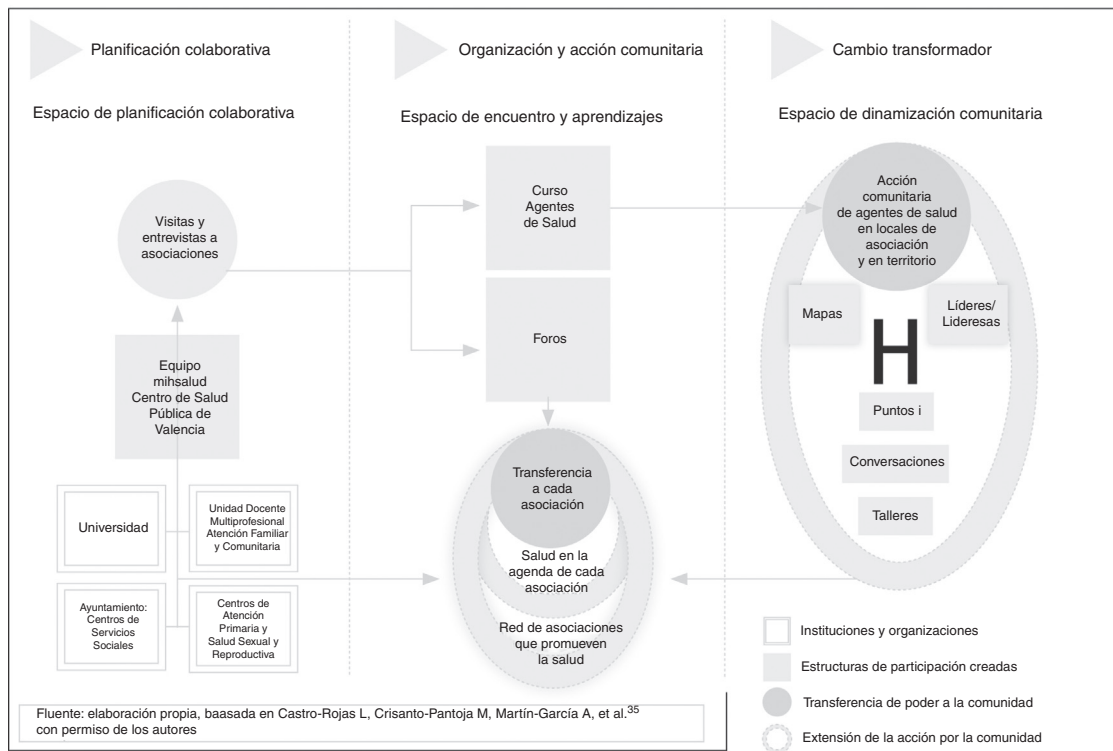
Planificación colaborativa

Organización y acción comunitaria

Cambio transformador

Espacio de planificación colaborativa

Espacio de encuentro y aprendizajes

Espacio de dinamización comunitaria

Visitas y entrevistas a asociaciones

Curso Agentes de Salud

Acción comunitaria de agentes de salud en locales de asociación y en territorio

Foros

Mapas

H

Líderes/ Lideresas

Equipo mihsalud Centro de Salud Pública de Valencia

Puntos i

Conversaciones

Talleres

Transferencia a cada asociación

Salud en la agenda de cada asociación

Red de asociaciones que promueven la salud

Universidad

Unidad Docente Multiprofesional Atención Familiar y Comunitaria

Ayuntamiento: Centros de Servicios Sociales

Centros de Atención Primaria y Salud Sexual y Reproductiva

Instituciones y organizaciones

Estructuras de participación creadas

Transferencia de poder a la comunidad

Extensión de la acción por la comunidad

Fluente: elaboración propia, baasada en Castro-Rojas L, Crisanto-Pantoja M, Martín-García A, et al.$^{35}$ con permiso de los autores